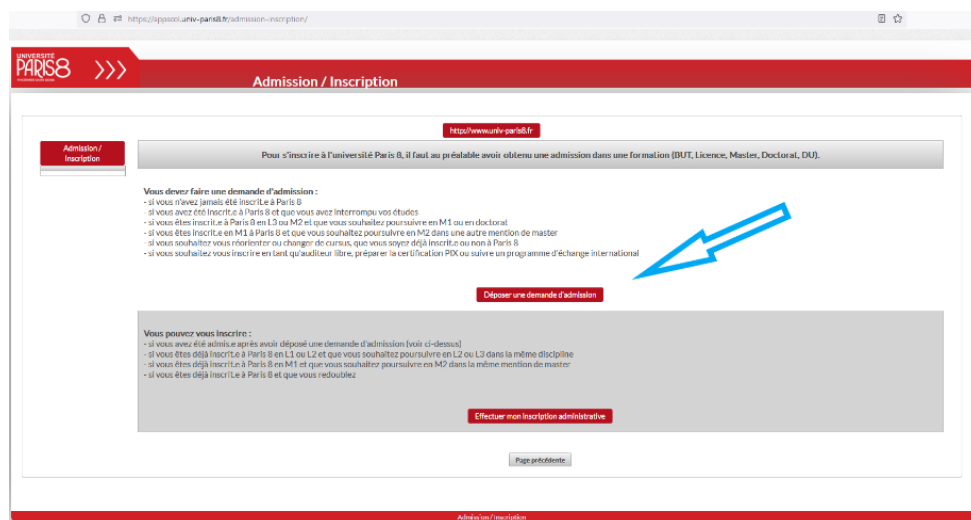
https://aposcol.univ-paris8.fr/admission-inscription/

UNIVERSITÉ PARIS 8

Admission / Inscription

http://www.univ-paris8.fr

Admission / Inscription

Pour s'inscrire à l'université Paris 8, il faut au préalable avoir obtenu une admission dans une formation (BUT, Licence, Master, Doctorat, DU).

Vous devez faire une demande d'admission :
- si vous n'avez jamais été inscrit.e à Paris 8
- si vous avez été inscrit.e à Paris 8 et que vous avez interrompu vos études
- si vous êtes inscrit.e à Paris 8 en L3 ou M2 et que vous souhaitez poursuivre en M1 ou en doctorat
- si vous êtes inscrit.e en M1 à Paris 8 et que vous souhaitez poursuivre en M2 dans une autre mention de master
- si vous souhaitez vous réorienter ou changer de cursus, que vous soyez déjà inscrit.e ou non à Paris 8
- si vous souhaitez vous inscrire en tant qu'auditeur libre, préparer la certification PIX ou suivre un programme d'échange international

Déposer une demande d'admission

Vous pouvez vous inscrire :
- si vous avez été admis.e après avoir déposé une demande d'admission (voir ci-dessus)
- si vous êtes déjà inscrit.e à Paris 8 en L1 ou L2 et que vous souhaitez poursuivre en L2 ou L3 dans la même discipline
- si vous êtes déjà inscrit.e à Paris 8 en M1 et que vous souhaitez poursuivre en M2 dans la même mention de master
- si vous êtes déjà inscrit.e à Paris 8 et que vous redoublez

Effectuer mon inscription administrative

Page précédente

Admission / Inscription